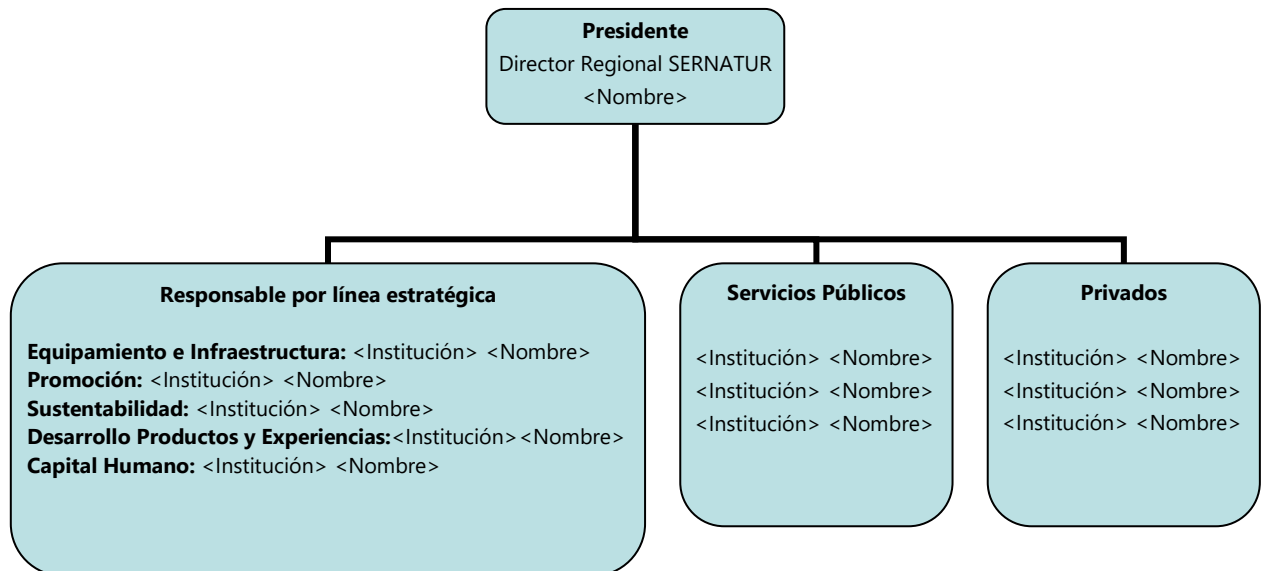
**Presidente**
Director Regional SERNATUR
<Nombre>

**Responsable por línea estratégica**

**Equipamiento e Infraestructura:** <Institución> <Nombre>
**Promoción:** <Institución> <Nombre>
**Sustentabilidad:** <Institución> <Nombre>
**Desarrollo Productos y Experiencias:**<Institución><Nombre>
**Capital Humano:** <Institución> <Nombre>

**Servicios Públicos**

<Institución> <Nombre>
<Institución> <Nombre>
<Institución> <Nombre>

**Privados**

<Institución> <Nombre>
<Institución> <Nombre>
<Institución> <Nombre>